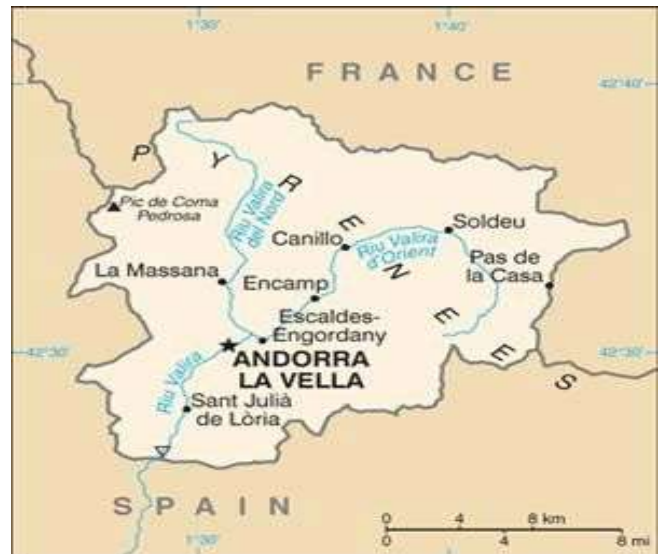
1°30'
1°40'
FRANCE
42°40'
P
Y
R
E
N
E
E
S
Pic de Coma Pedrosa
Riu Valira del Nord
Canillo
Soldeu
Riu Valira d'Orient
Pas de la Casa
La Massana
Encamp
Escaldes-Engordany
42°30'
ANDORRA LA VELLA
42°30'
Riu Valira
Sant Julià de Lòria
SPAIN
0 4 8 km
0 4 8 mi
1°30'